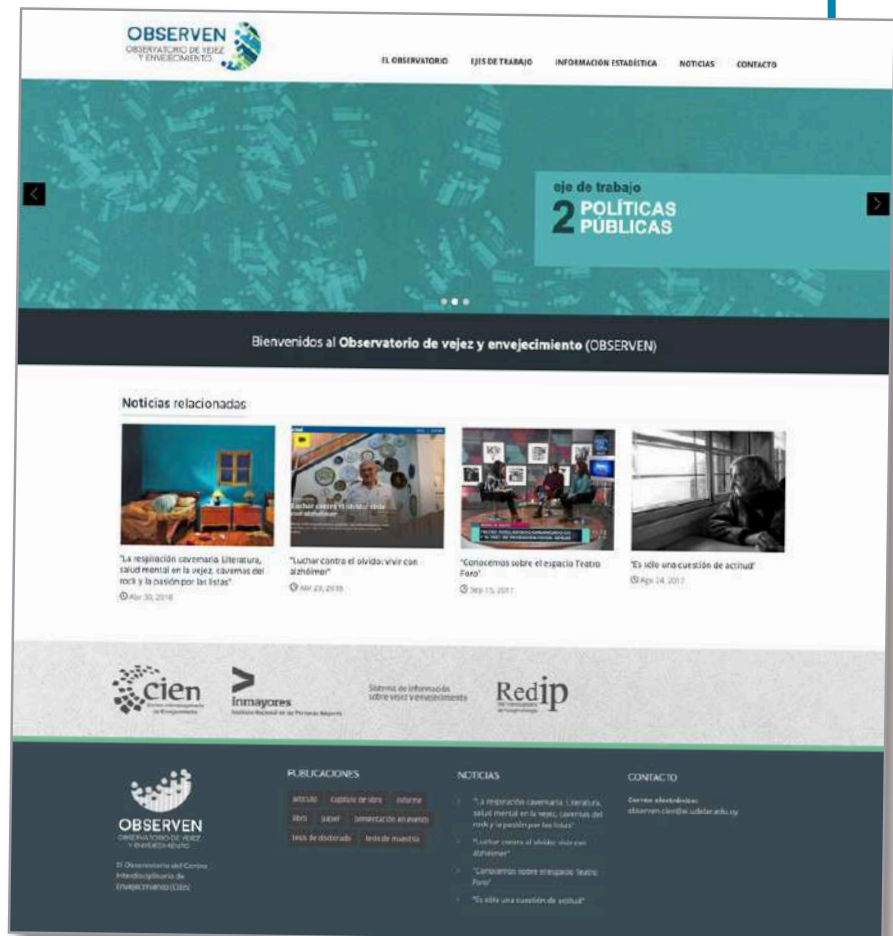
OBSERVEN
OBSERVATORIO DE VEJEZ Y ENVEJECIMIENTO

EL OBSERVATORIO
EJES DE TRABAJO
INFORMACIÓN ESTADÍSTICA
NOTICIAS
CONTACTO

eje de trabajo
2 POLÍTICAS PÚBLICAS

Bienvenidos al Observatorio de vejez y envejecimiento (OBSERVEN)

Noticias relacionadas

"La respiración cavernaria: literatura, salud mental en la vejez, cavernas del rock y la pasión por las listas"
Abr 30, 2018

"Luchar contra el olvido: vivir con alzhéimer"
Abr 23, 2018

"Conocemos sobre el espacio Teatro Faro"
Sep 15, 2017

"Es sólo una cuestión de actitud"
Ago 24, 2017

cien
Centro Interdisciplinario de Envejecimiento

Inmayores
Instituto Nacional de las Personas Mayores

Sistema de información sobre vejez y envejecimiento

RedIP
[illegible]

OBSERVEN
OBSERVATORIO DE VEJEZ Y ENVEJECIMIENTO

El Observatorio del Centro Interdisciplinario de Envejecimiento (Cien)

PUBLICACIONES
artículo
capítulo de libro
informe
libro
paper
presentación en eventos
tesis de doctorado
tesis de maestría

NOTICIAS
"La respiración cavernaria: Literatura, salud mental en la vejez, cavernas del rock y la pasión por las listas"
"Luchar contra el olvido: vivir con alzhéimer"
"Conocemos sobre el espacio Teatro Faro"
"Es sólo una cuestión de actitud"

CONTACTO
Correo electrónico:
observen.cien@ei.udelar.edu.uy